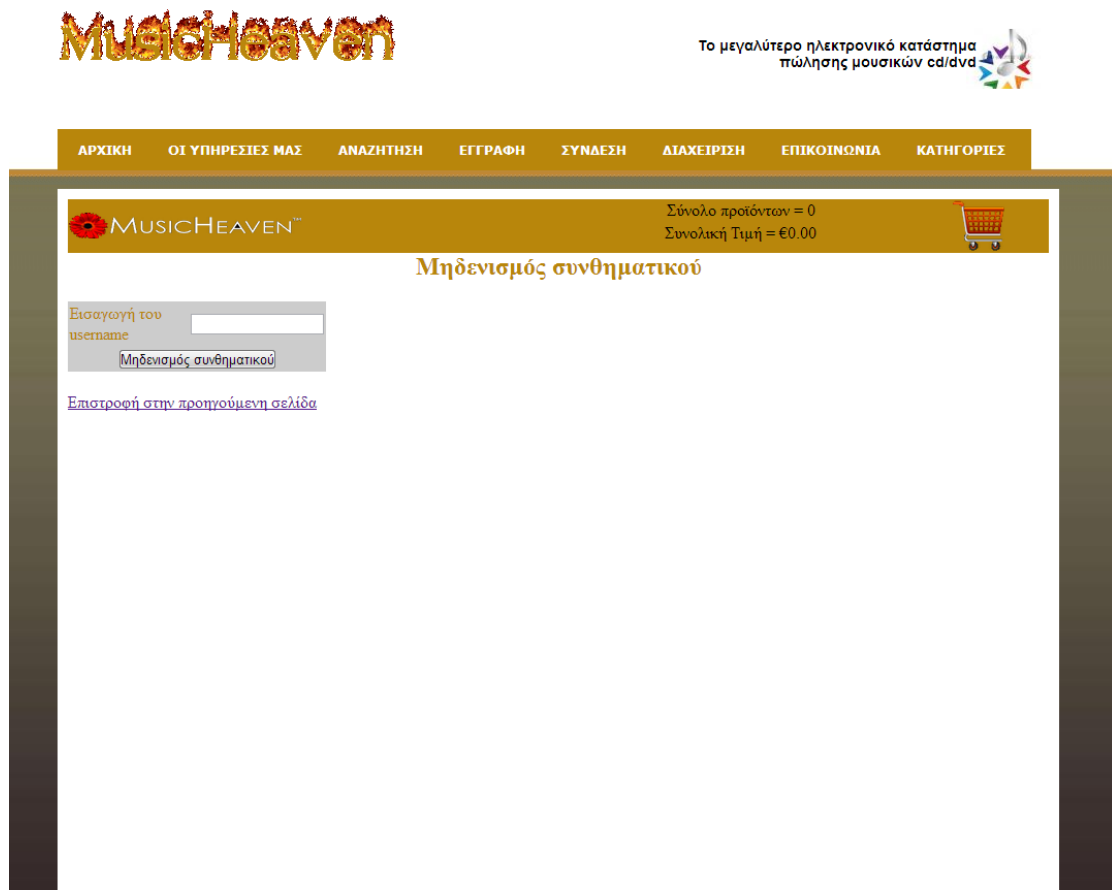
MusicHeaven

Το μεγαλύτερο ηλεκτρονικό κατάστημα πώλησης μουσικών cd/dvd

ΑΡΧΙΚΗ ΟΙ ΥΠΗΡΕΣΙΕΣ ΜΑΣ ΑΝΑΖΗΤΗΣΗ ΕΓΓΡΑΦΗ ΣΥΝΔΕΣΗ ΔΙΑΧΕΙΡΙΣΗ ΕΠΙΚΟΙΝΩΝΙΑ ΚΑΤΗΓΟΡΙΕΣ

MUSICHEAVEN™

Σύνολο προϊόντων = 0
Συνολική Τιμή = €0.00

Μηδενισμός συνθηματικού

Εισαγωγή του username

Μηδενισμός συνθηματικού

Επιστροφή στην προηγούμενη σελίδα